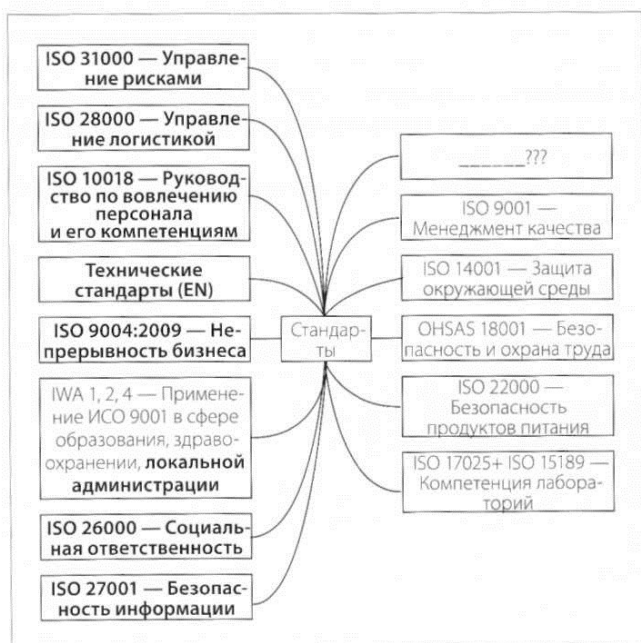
ISO 31000 — Управление рисками

ISO 28000 — Управление логистикой

ISO 10018 — Руководство по вовлечению персонала и его компетенциям

Технические стандарты (EN)

ISO 9004:2009 — Непрерывность бизнеса

IWA 1, 2, 4 — Применение ИСО 9001 в сфере образования, здравоохранении, локальной администрации

ISO 26000 — Социальная ответственность

ISO 27001 — Безопасность информации

Стандарты

______???

ISO 9001 — Менеджмент качества

ISO 14001 — Защита окружающей среды

OHSAS 18001 — Безопасность и охрана труда

ISO 22000 — Безопасность продуктов питания

ISO 17025+ ISO 15189 — Компетенция лабораторий